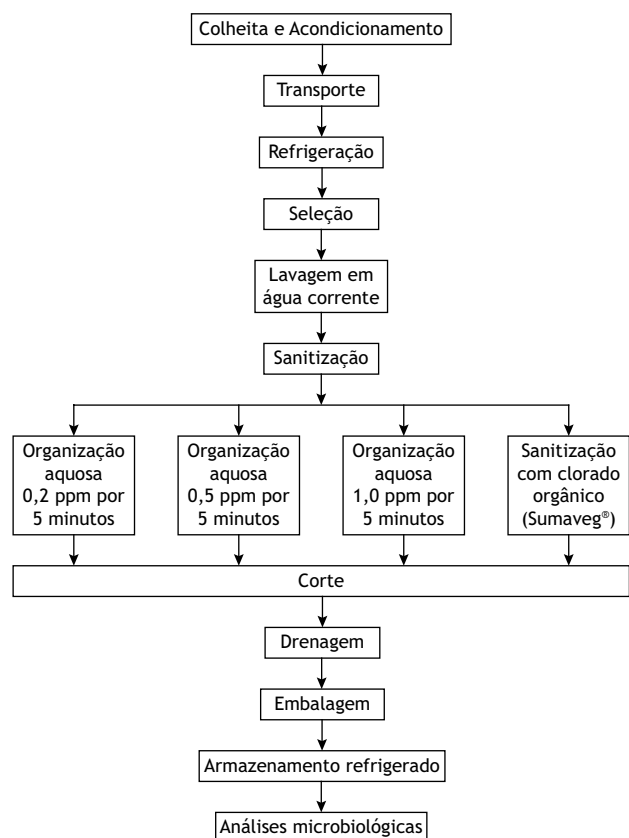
Colheita e Acondicionamento

Transporte

Refrigeração

Seleção

Lavagem em água corrente

Sanitização

Organização aquosa 0,2 ppm por 5 minutos

Organização aquosa 0,5 ppm por 5 minutos

Organização aquosa 1,0 ppm por 5 minutos

Sanitização com clorado orgânico (Sumaveg®)

Corte

Drenagem

Embalagem

Armazenamento refrigerado

Análises microbiológicas